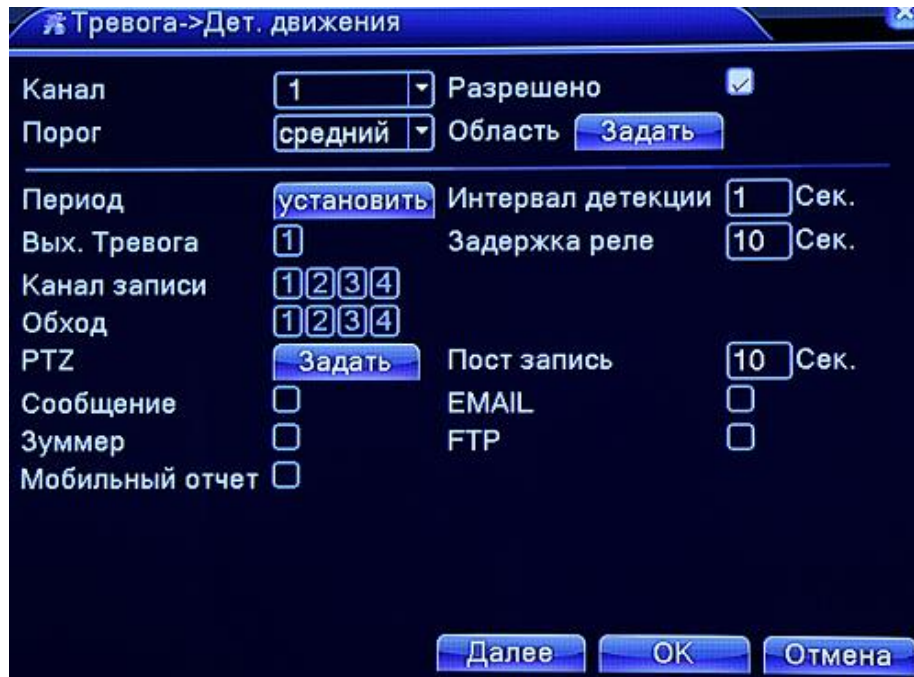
Тревога->Дет. движения

Канал 1 Разрешено
Порог средний Область Задать

Период установить Интервал детекции 1 Сек.
Вых. Тревога 1 Задержка реле 10 Сек.
Канал записи 1 2 3 4
Обход 1 2 3 4
PTZ Задать Пост запись 10 Сек.
Сообщение EMAIL
Зуммер FTP
Мобильный отчет

Далее OK Отмена